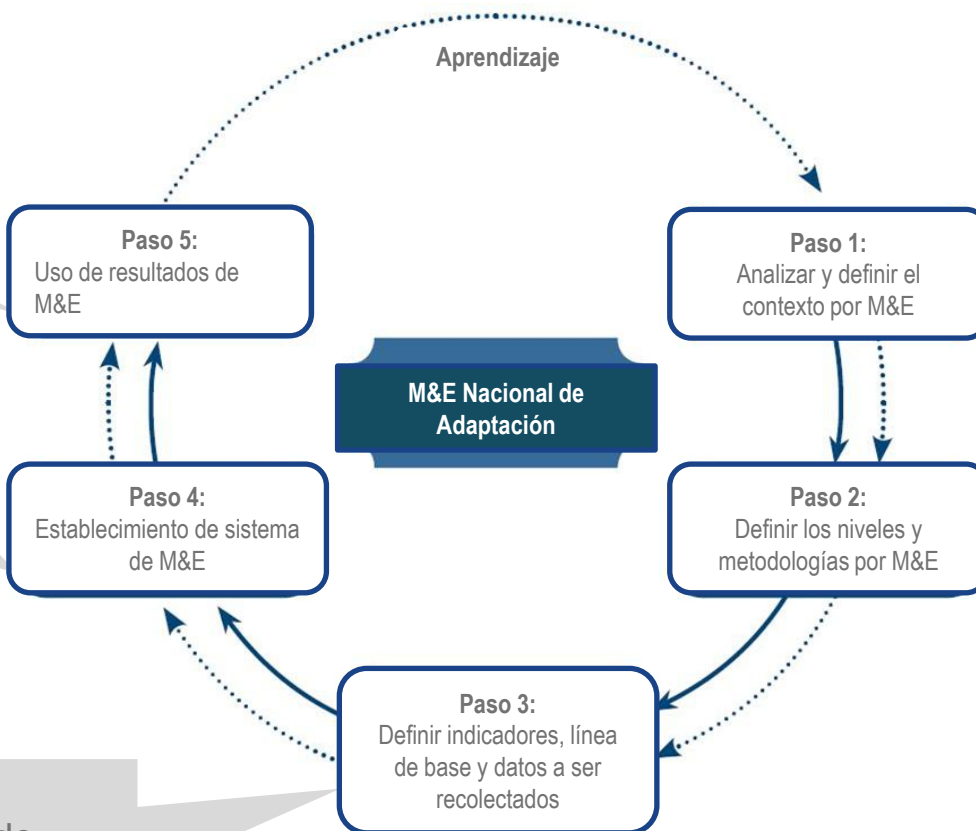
Aprendizaje

Paso 1:
Analizar y definir el contexto por M&E

Paso 2:
Definir los niveles y metodologías por M&E

Paso 3:
Definir indicadores, línea de base y datos a ser recolectados

Paso 4:
Establecimiento de sistema de M&E

Paso 5:
Uso de resultados de M&E

M&E Nacional de Adaptación

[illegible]